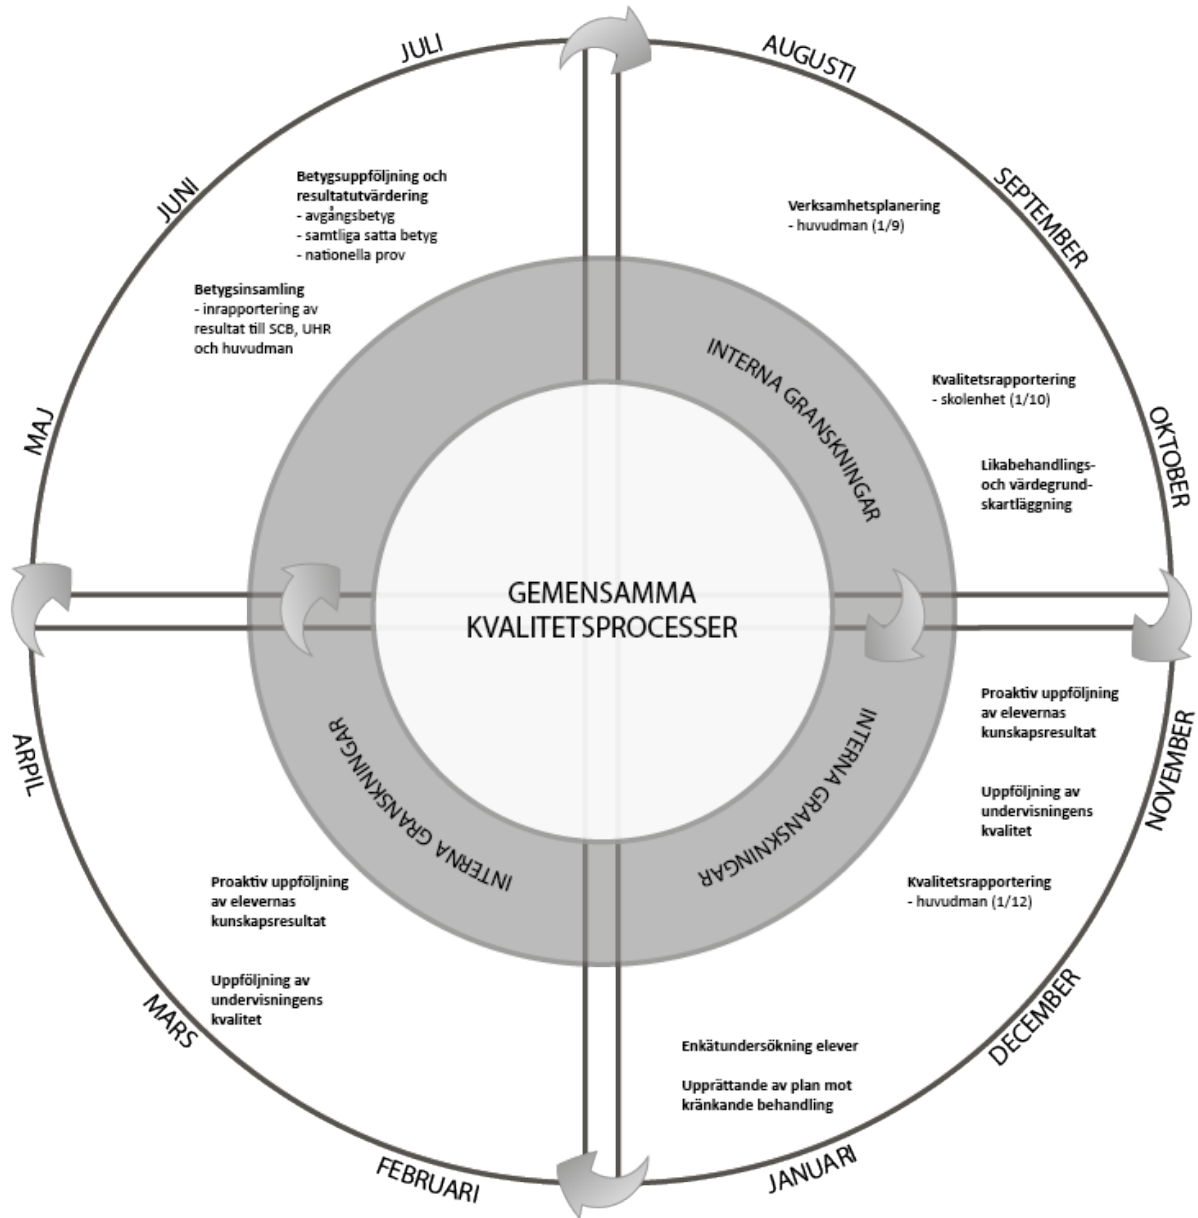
JULI

AUGUSTI

SEPTEMBER

OKTOBER

NOVEMBER

DECEMBER

JANUARI

FEBRUARI

MARS

ARPIL

MAJ

JUNI

Betygsuppföljning och resultatutvärdering
- avgångsbetyg
- samtliga satta betyg
- nationella prov

Betygsinsamling
- inrapportering av resultat till SCB, UHR och huvudman

Verksamhetsplanering
- huvudman (1/9)

Kvalitetsrapportering
- skolenhet (1/10)

Likabehandlings- och värdegrund-skartläggning

INTERNA GRANSKNINGAR

GEMENSAMMA KVALITETSPROCESSER

Proaktiv uppföljning av elevernas kunskapsresultat

Uppföljning av undervisningens kvalitet

Kvalitetsrapportering
- huvudman (1/12)

INTERNA GRANSKNINGAR

INTERNA GRANSKNINGAR

Proaktiv uppföljning av elevernas kunskapsresultat

Uppföljning av undervisningens kvalitet

Enkätundersökning elever

Upprättande av plan mot kränkande behandling